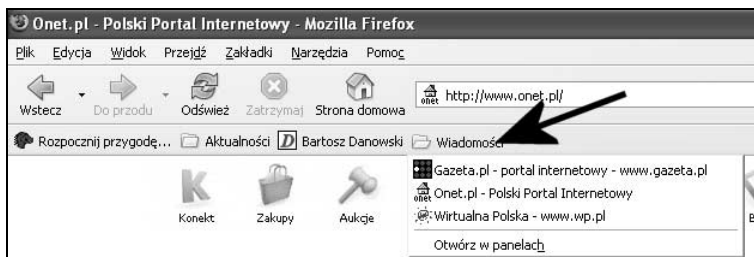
Onet.pl - Polski Portal Internetowy - Mozilla Firefox

Plik Edycja Widok Przejdź Zakładki Narzędzia Pomoc

Wstecz Do przodu Odśwież Zatrzymaj Strona domowa

onet http://www.onet.pl/

Rozpocznij przygodę... Aktualności D Bartosz Danowski Wiadomości

Konekt Zakupy Aukcje

Gazeta.pl - portal internetowy - www.gazeta.pl
onet Onet.pl - Polski Portal Internetowy
Wirtualna Polska - www.wp.pl
Otwórz w panelach